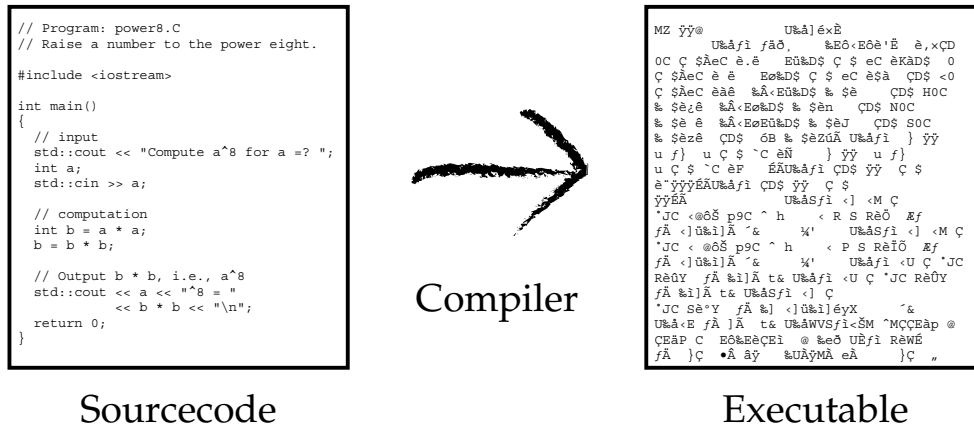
// Program: power8.C
// Raise a number to the power eight.

#include <iostream>

int main()
{
  // input
  std::cout << "Compute a^8 for a =? ";
  int a;
  std::cin >> a;

  // computation
  int b = a * a;
  b = b * b;

  // Output b * b, i.e., a^8
  std::cout << a << "^8 = "
            << b * b << "\n";
  return 0;
}

Compiler

MZ ÿÿ@ U‰å]é×È
U‰åƒì ƒàð¸ ‰Eô‹Eô è'Ë è,×ÇD
0C Ç $ÄeC è.ë Eü‰D$ Ç $ eC èKàD$ 0
Ç $ÄeC è ë Eø‰D$ Ç $ eC è$à ÇD$ <0
Ç $ÄeC èàê ‰Â‹Eü‰D$ ‰ $è ÇD$ H0C
‰ $è¿ê ‰Â‹Eø‰D$ ‰ $èn ÇD$ N0C
‰ $è ê ‰Â‹EøEü‰D$ ‰ $èJ ÇD$ S0C
‰ $èzê ÇD$ óB ‰ $èZúÃ U‰åƒì } ÿÿ
u ƒ} u Ç $ `C èÑ } ÿÿ u ƒ}
u Ç $ `C èP ÉÃU‰åƒì ÇD$ ÿÿ Ç $
è¨ÿÿÿÉÃU‰åƒì ÇD$ ÿÿ Ç $
ÿÿÉÃ U‰åSƒì <] ‹M Ç
˚JC ‹@ôŠ p9C ^ h ‹ R S RèÕ Æƒ
ƒÃ ‹]ü‰ì]Ã ´& ¼' U‰åSƒì ‹] ‹M Ç
˚JC ‹ @ôŠ p9C ^ h ‹ P S RèÏÕ Æƒ
ƒÃ ‹]ü‰ì]Ã ´& ¼' U‰åƒì ‹U Ç ˚JC
RèÛY ƒÃ ‰ì]Ã t& U‰åƒì ‹U Ç ˚JC RèÛY
ƒÃ ‰ì]Ã t& U‰åSƒì ‹] Ç
˚JC Sè°Y ƒÃ ‰] ‹]ü‰ì]éyX ´&
U‰å‹E ƒÃ ]Ã t& U‰åWVSƒì<ŠM ˆMÇÇEàp @
ÇEäP C EÔ‰EèÇEì @ ‰eð UÈƒì RèWÉ
ƒÃ }Ç •Â âÿ ‰UÀÿMÀ eÄ }Ç „

Sourcecode

Executable